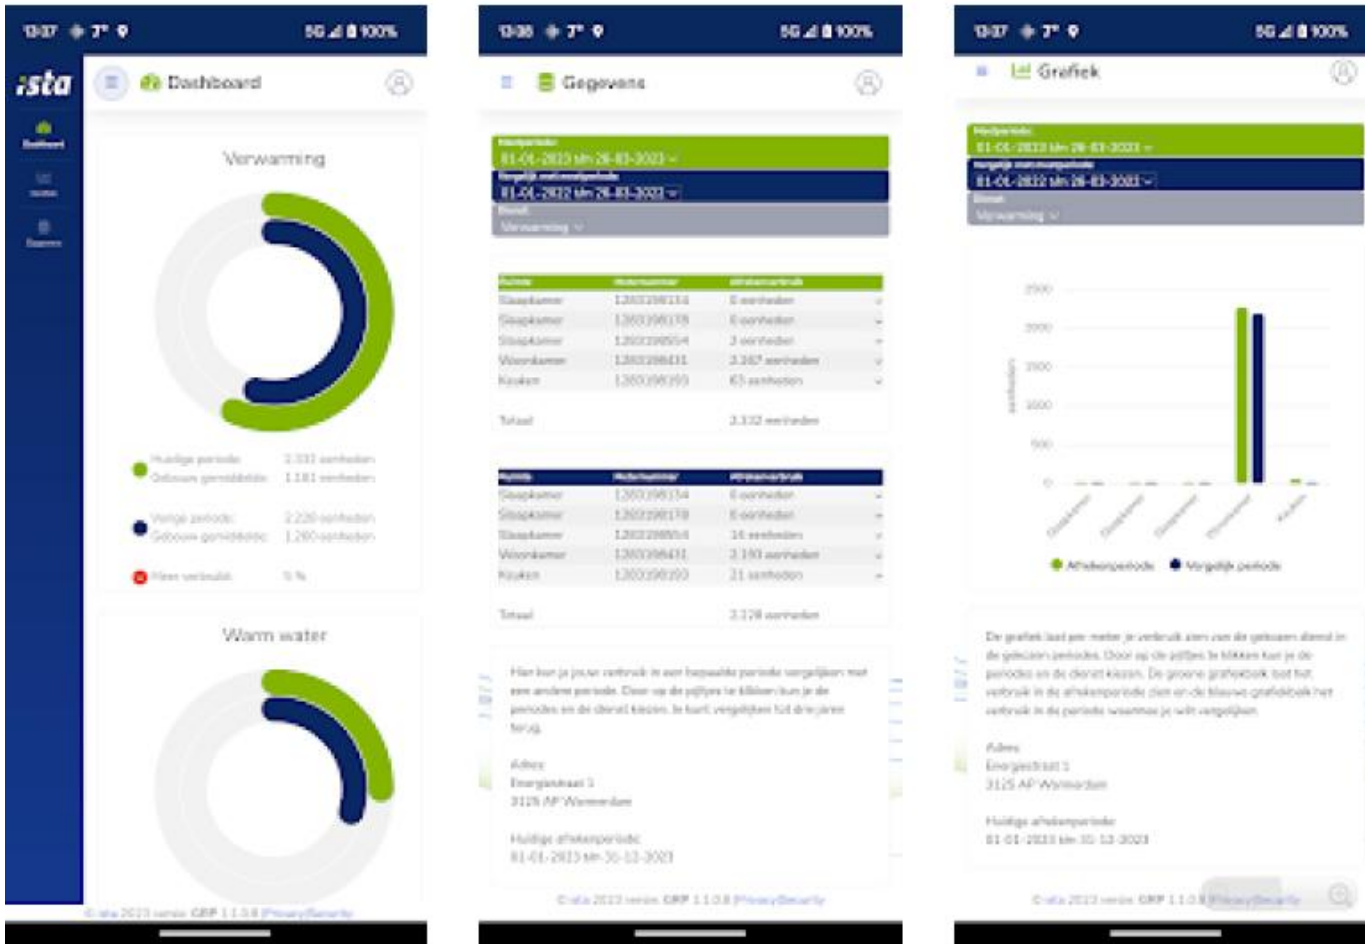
13:07 7° 5G 100%

ista

Dashboard

Dashboard

Verwarming

Huidige periode: 2.332 eenheden
Gebouw gemiddelde: 1.181 eenheden

Vorige periode: 2.228 eenheden
Gebouw gemiddelde: 1.260 eenheden

Meer verbruikt: 5 %

Warm water

© ista 2023 versie: GRP 1.1.0.8 Privacy/Security

13:08 7° 5G 100%

Gegevens

Meetperiode
01-01-2023 t/m 28-03-2023
Vergelijk met meetperiode
01-01-2022 t/m 28-03-2023
Dienst
Verwarming

| Ruimte | Metersnummer | Afleesverbruik |
|---|---|---|
| Slaapkamer | 1203198154 | 0 eenheden |
| Slaapkamer | 1203198178 | 0 eenheden |
| Slaapkamer | 1203198554 | 3 eenheden |
| Woonkamer | 1203198431 | 2.267 eenheden |
| Keuken | 1203198393 | 63 eenheden |
| Totaal | | 2.332 eenheden |

| Ruimte | Metersnummer | Afleesverbruik |
|---|---|---|
| Slaapkamer | 1203198154 | 0 eenheden |
| Slaapkamer | 1203198178 | 0 eenheden |
| Slaapkamer | 1203198554 | 16 eenheden |
| Woonkamer | 1203198431 | 2.190 eenheden |
| Keuken | 1203198393 | 21 eenheden |
| Totaal | | 2.228 eenheden |

Hier kun je je verbruik in een bepaalde periode vergelijken met een andere periode. Door op de pijltjes te klikken kun je de periodes en de dienst kiezen. Je kunt vergelijken tot drie jaren terug.

Adres
Energiestraat 1
3125 AP Warmerden

Huidige afleesperiode
01-01-2023 t/m 31-12-2023

© ista 2023 versie: GRP 1.1.0.8 Privacy/Security

13:07 7° 5G 100%

Grafiek

Meetperiode
01-01-2023 t/m 28-03-2023
Vergelijk met meetperiode
01-01-2022 t/m 28-03-2023
Dienst
Verwarming

2500
2000
1500
1000
500
0
eenheden
Slaapkamer
Slaapkamer
Slaapkamer
Woonkamer
Keuken

Afleesperiode Vergelijk periode

De grafiek laat per meter je verbruik zien van de gekozen dienst in de gekozen periodes. Door op de pijltjes te klikken kun je de periodes en de dienst kiezen. De groene grafiekbalk toont het verbruik in de afleesperiode zien en de blauwe grafiekbalk het verbruik in de periode waarmee je wilt vergelijken.

Adres
Energiestraat 1
3125 AP Warmerden

Huidige afleesperiode
01-01-2023 t/m 31-12-2023

© ista 2023 versie: GRP 1.1.0.8 Privacy/Security